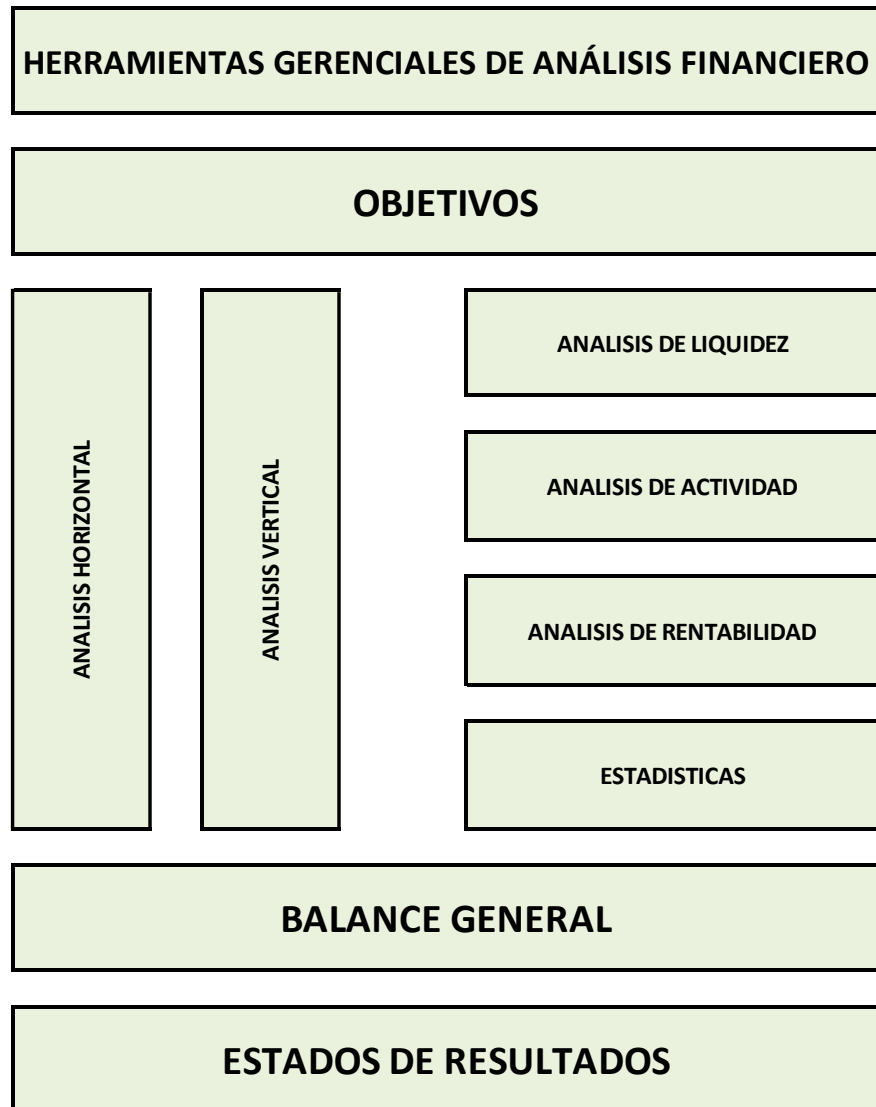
HERRAMIENTAS GERENCIALES DE ANÁLISIS FINANCIERO

OBJETIVOS

ANALISIS HORIZONTAL

ANALISIS VERTICAL

ANALISIS DE LIQUIDEZ

ANALISIS DE ACTIVIDAD

ANALISIS DE RENTABILIDAD

ESTADISTICAS

BALANCE GENERAL

ESTADOS DE RESULTADOS